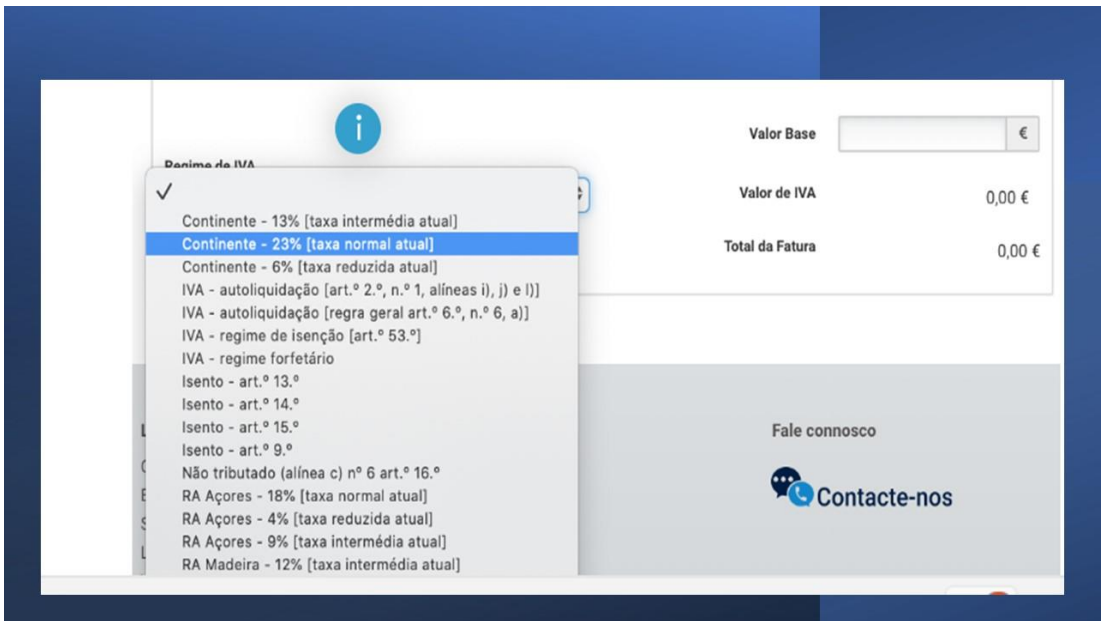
Regime de IVA

✓
Continente - 13% [taxa intermédia atual]
Continente - 23% [taxa normal atual]
Continente - 6% [taxa reduzida atual]
IVA - autoliquidação [art.º 2.º, n.º 1, alíneas i), j) e l)]
IVA - autoliquidação [regra geral art.º 6.º, n.º 6, a)]
IVA - regime de isenção [art.º 53.º]
IVA - regime forfetário
Isento - art.º 13.º
Isento - art.º 14.º
Isento - art.º 15.º
Isento - art.º 9.º
Não tributado (alínea c) nº 6 art.º 16.º
RA Açores - 18% [taxa normal atual]
RA Açores - 4% [taxa reduzida atual]
RA Açores - 9% [taxa intermédia atual]
RA Madeira - 12% [taxa intermédia atual]

Valor Base €

Valor de IVA 0,00 €

Total da Fatura 0,00 €

Fale connosco

Contacte-nos